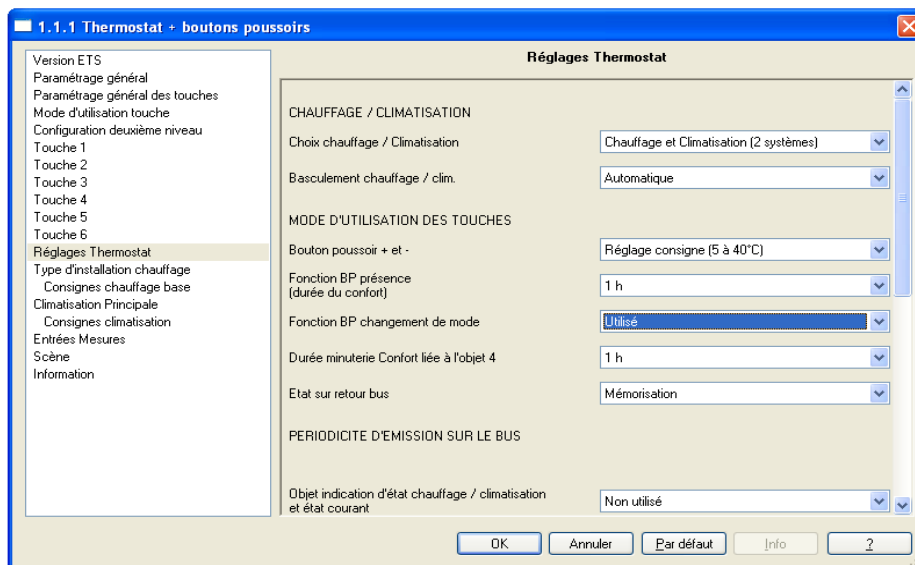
1.1.1 Thermostat + boutons poussoirs

Version ETS
Paramétrage général
Paramétrage général des touches
Mode d'utilisation touche
Configuration deuxième niveau
Touche 1
Touche 2
Touche 3
Touche 4
Touche 5
Touche 6
Réglages Thermostat
Type d'installation chauffage
Consignes chauffage base
Climatisation Principale
Consignes climatisation
Entrées Mesures
Scène
Information

Réglages Thermostat

CHAUFFAGE / CLIMATISATION

Choix chauffage / Climatisation | Chauffage et Climatisation (2 systèmes)

Basculement chauffage / clim. | Automatique

MODE D'UTILISATION DES TOUCHES

Bouton poussoir + et - | Réglage consigne (5 à 40°C)

Fonction BP présence (durée du confort) | 1 h

Fonction BP changement de mode | Utilisé

Durée minuterie Confort liée à l'objet 4 | 1 h

Etat sur retour bus | Mémorisation

PERIODICITE D'EMISSION SUR LE BUS

Objet indication d'état chauffage / climatisation et état courant | Non utilisé

OK Annuler Par défaut Info ?